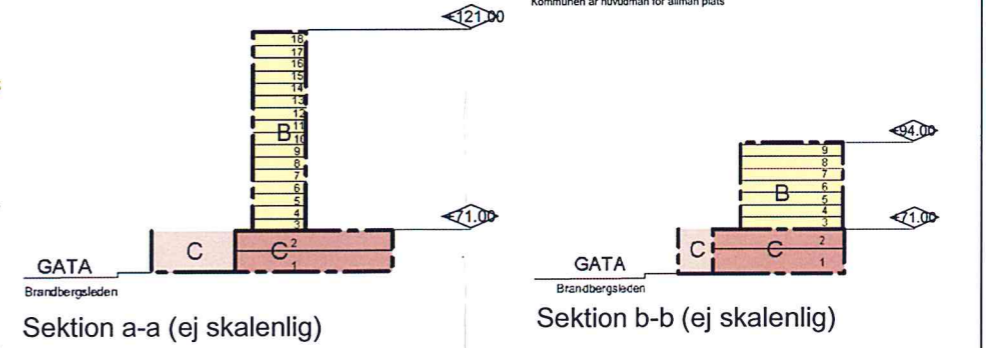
Kommunen är huvudman för allmän plats

121.00

18
17
16
15
14
13
12
B 11
10
9
8
7
6
5
4
3

71.00

C
C 2
1

GATA
Brandbergsleden

Sektion a-a (ej skalenlig)

94.00

9
8
7
B 6
5
4
3

71.00

C
C 2
1

GATA
Brandbergsleden

Sektion b-b (ej skalenlig)